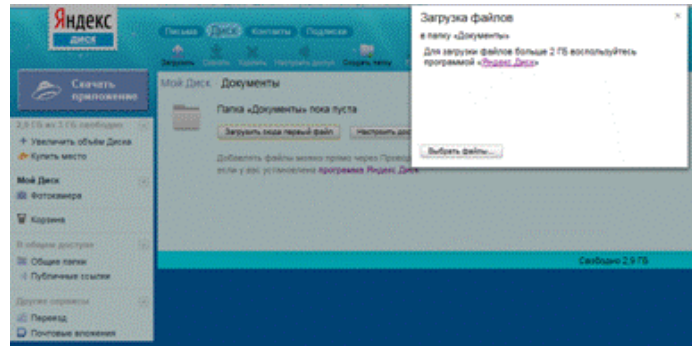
Яндекс
диск

Письма Диск Контакты Подписки

Загрузить Скачать Удалить Настроить доступ Создать папку

Скачать приложение

Мой Диск Документы

Папка «Документы» пока пуста

Загрузить сюда первый файл Настроить дос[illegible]

Добавлять файлы можно прямо через Провод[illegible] если у вас установлена программа Яндекс.Диск

2,9 ГБ из 3 ГБ свободно
+ Увеличить объём Диска
Купить место

Мой Диск
Фотокамера

Корзина

В общем доступе
Общие папки
Публичные ссылки

Другие сервисы
Переезд
Почтовые вложения

Свободно 2,9 ГБ

Загрузка файлов
в папку «Документы»
Для загрузки файлов больше 2 ГБ воспользуйтесь программой «Яндекс.Диск»
Выбрать файлы...
×